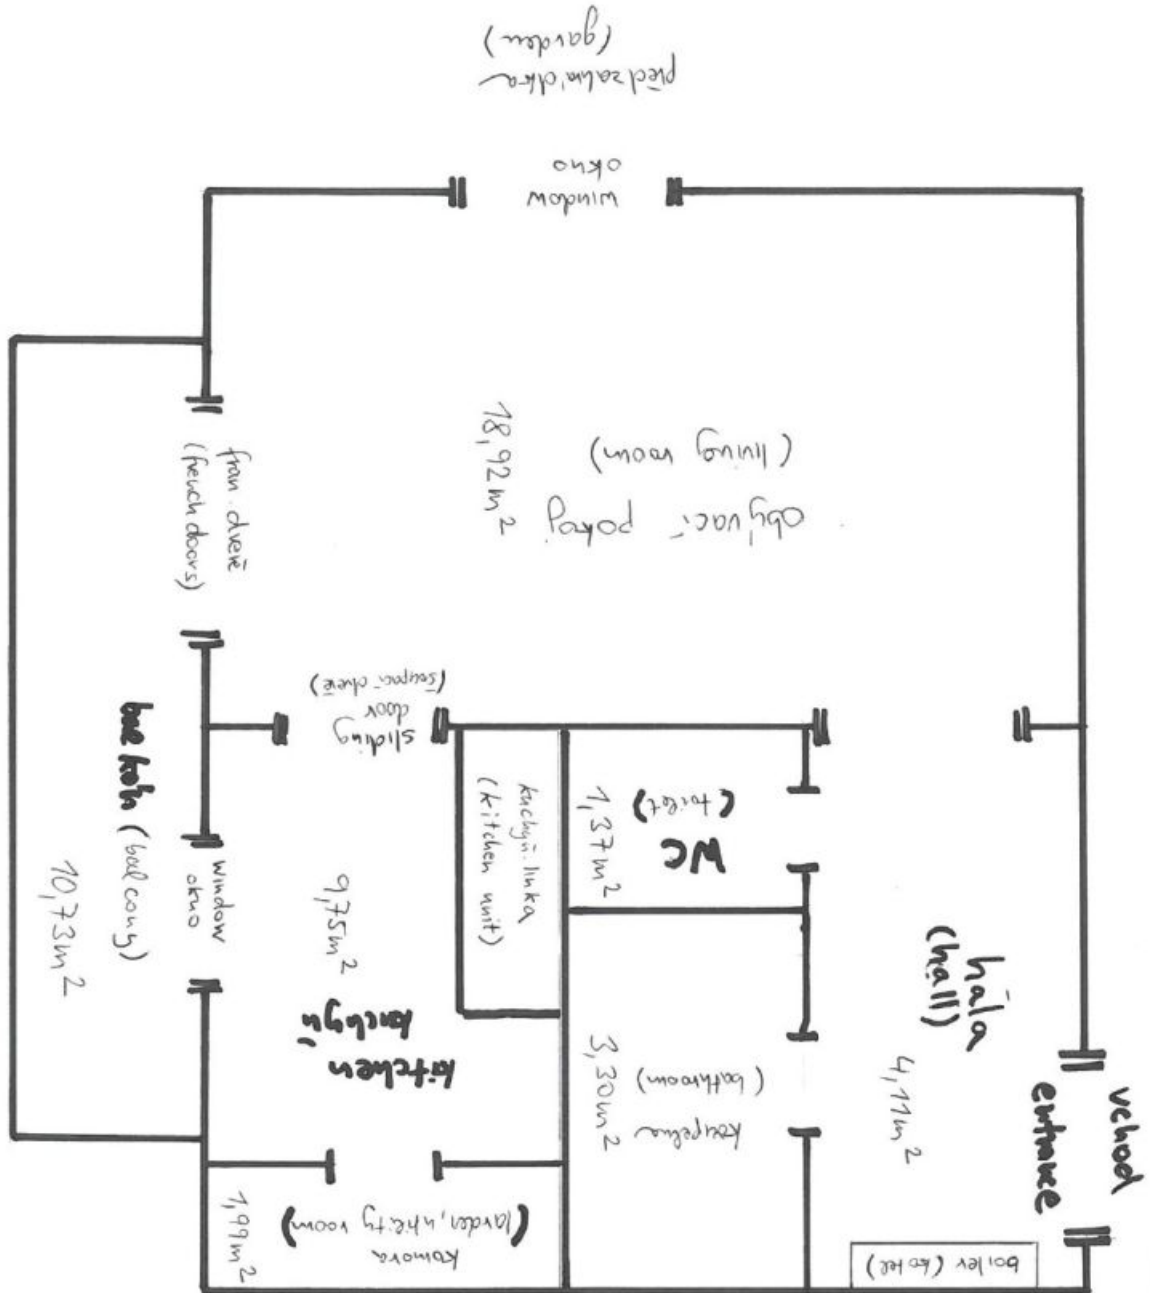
předzahrádka
(garden)

window
okno

obývací pokoj
(living room)
18,92 m$^2$

fran. dveře
(french doors)

sliding door
(posuvné dveře)

balkon (balcony)
10,73 m$^2$

window
okno

kuchyňská linka
(kitchen unit)

WC
(toilet)
1,37 m$^2$

kitchen
kuchyň
9,75 m$^2$

hala
(hall)
4,11 m$^2$

koupelna
(bathroom)
3,30 m$^2$

vchod
entrance

komora
(larder, utility room)
1,99 m$^2$

bojler (boiler)